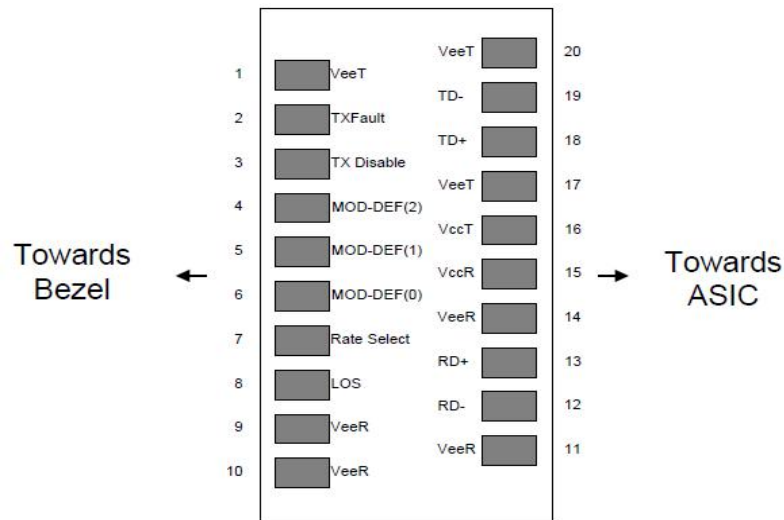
Towards Bezel

1 VeeT
2 TXFault
3 TX Disable
4 MOD-DEF(2)
5 MOD-DEF(1)
6 MOD-DEF(0)
7 Rate Select
8 LOS
9 VeeR
10 VeeR

VeeT 20
TD- 19
TD+ 18
VeeT 17
VccT 16
VccR 15
VeeR 14
RD+ 13
RD- 12
VeeR 11

Towards ASIC